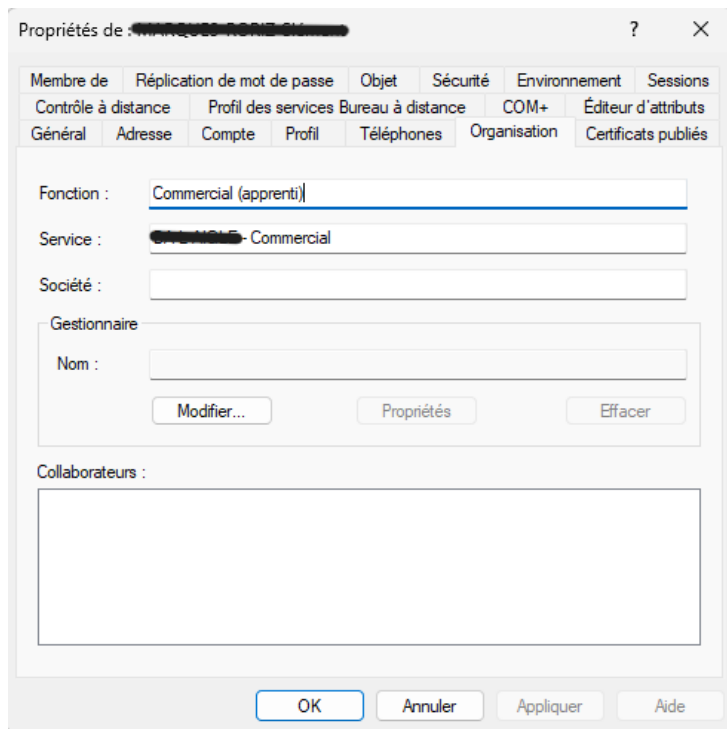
Propriétés de : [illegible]

?

Membre de | Réplication de mot de passe | Objet | Sécurité | Environnement | Sessions
Contrôle à distance | Profil des services Bureau à distance | COM+ | Éditeur d'attributs
Général | Adresse | Compte | Profil | Téléphones | Organisation | Certificats publiés

Fonction : Commercial (apprenti)

Service : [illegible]- Commercial

Société :

Gestionnaire

Nom :

Modifier... Propriétés Effacer

Collaborateurs :

OK Annuler Appliquer Aide